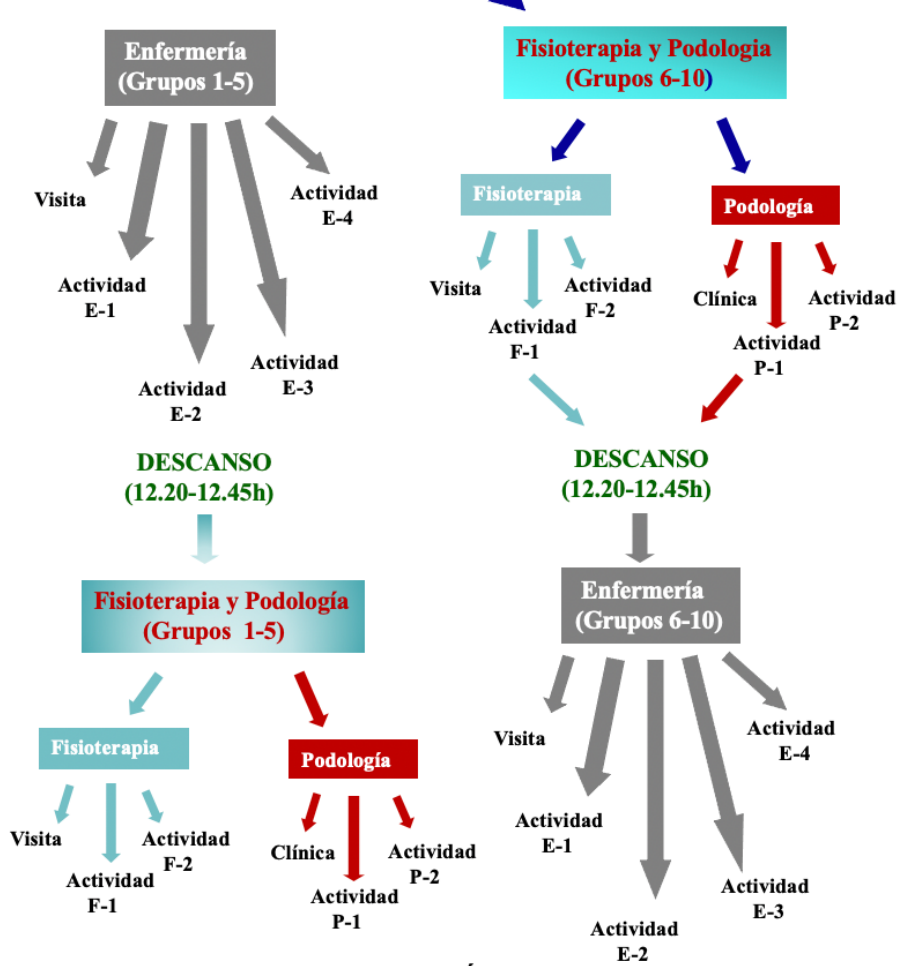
Enfermería
(Grupos 1-5)

Visita

Actividad
E-1

Actividad
E-2

Actividad
E-3

Actividad
E-4

Fisioterapia y Podologia
(Grupos 6-10)

Fisioterapia

Visita

Actividad
F-1

Actividad
F-2

Podología

Clínica

Actividad
P-1

Actividad
P-2

DESCANSO
(12.20-12.45h)

DESCANSO
(12.20-12.45h)

Fisioterapia y Podología
(Grupos 1-5)

Fisioterapia

Visita

Actividad
F-1

Actividad
F-2

Podología

Clínica

Actividad
P-1

Actividad
P-2

Enfermería
(Grupos 6-10)

Visita

Actividad
E-1

Actividad
E-2

Actividad
E-3

Actividad
E-4